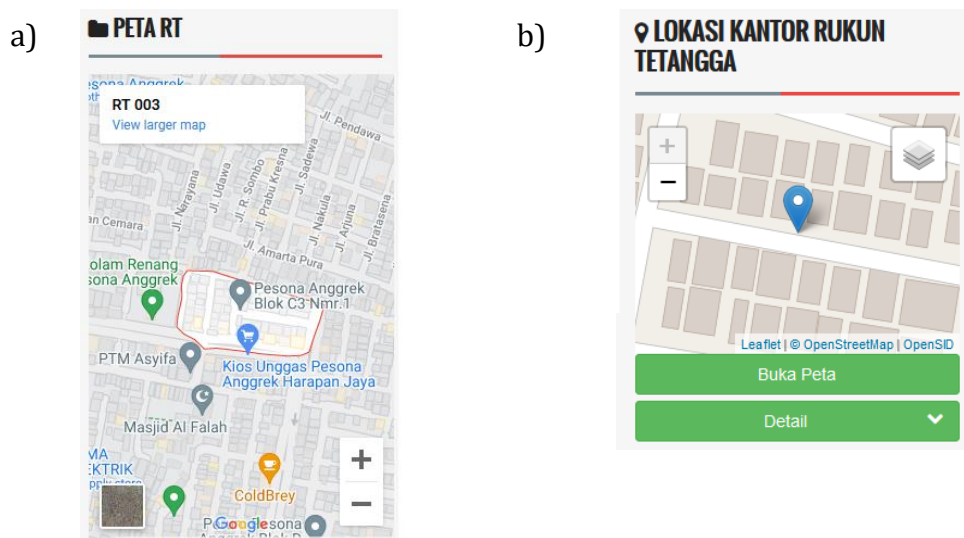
a)

PETA RT

RT 003
View larger map

Pesona Anggrek
Jl. Pendawa
Jl. Sadewa
Jl. R. Sombo
Jl. Prabu Kresna
Jl. Udawa
Jl. Narayana
Jl. Nakula
Jl. Arjuna
Jl. Bratasena
Jl. Amarta Pura
an Cemara
olam Renang
sona Anggrek
Pesona Anggrek Blok C3 Nmr.1
PTM Asyifa
Kios Unggas Pesona Anggrek Harapan Jaya
Masjid Al Falah
MA
EKTRIK
ColdBrey
Google
Pesona
+
−

b)

LOKASI KANTOR RUKUN TETANGGA

+
−
Leaflet | © OpenStreetMap | OpenSID
Buka Peta
Detail